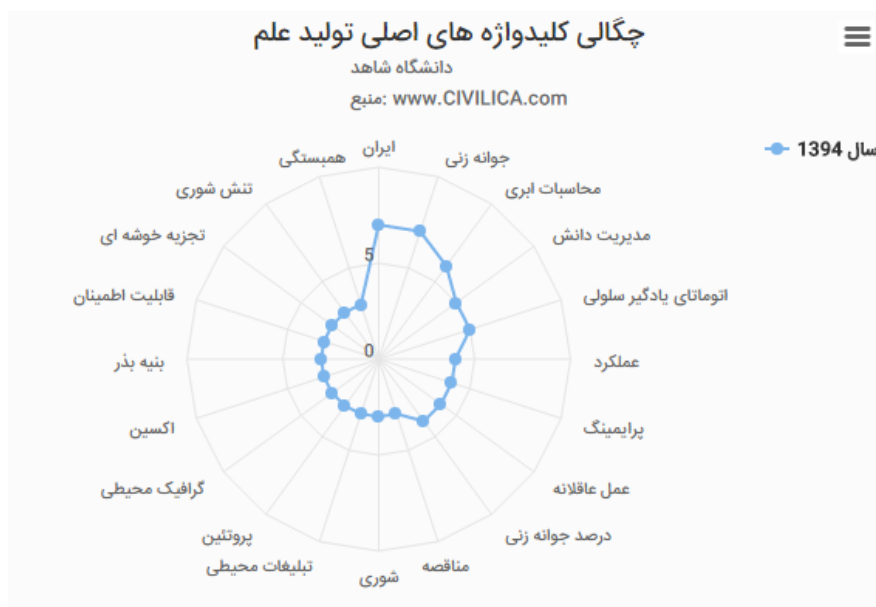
چگالی کلیدواژه های اصلی تولید علم
دانشگاه شاهد
منبع: www.CIVILICA.com

سال 1394

ایران
جوانه زنی
محاسبات ابری
مدیریت دانش
اتوماتای یادگیر سلولی
عملکرد
پرایمینگ
عمل عاقلانه
درصد جوانه زنی
مناقصه
شوری
تبلیغات محیطی
پروتئین
گرافیک محیطی
اکسین
بنیه بذر
قابلیت اطمینان
تجزیه خوشه ای
تنش شوری
همبستگی
5
0